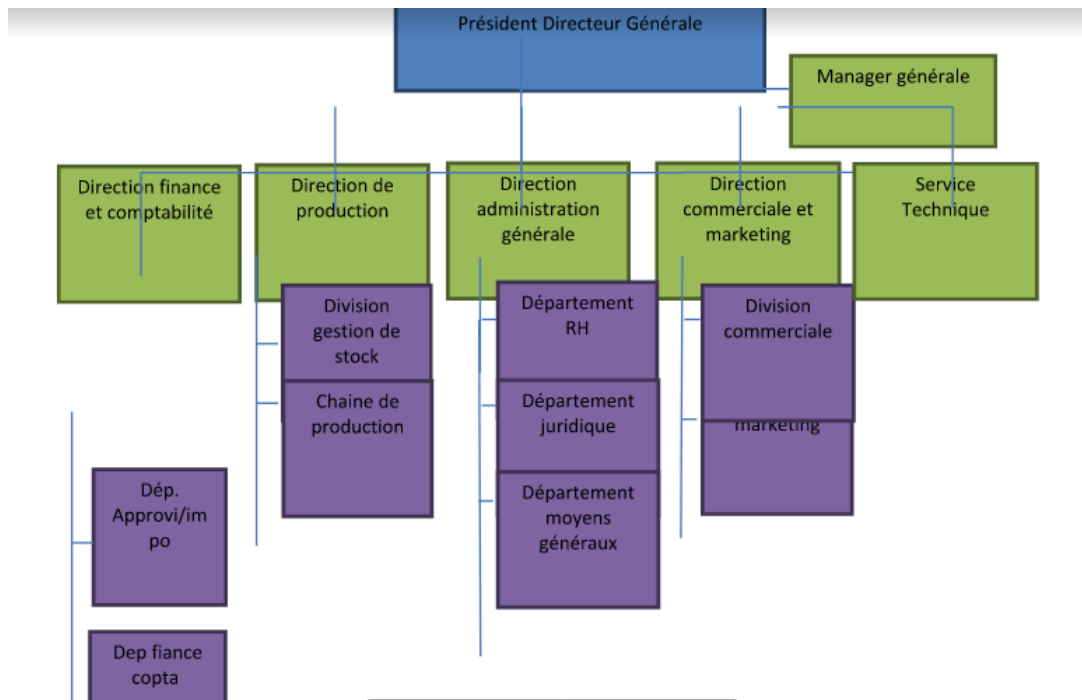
Président Directeur Générale

Manager générale

Direction finance et comptabilité

Direction de production

Direction administration générale

Direction commerciale et marketing

Service Technique

Division gestion de stock

Chaine de production

Département RH

Département juridique

Département moyens généraux

Division commerciale

marketing

Dép. Approvi/impo

Dep fiance copta